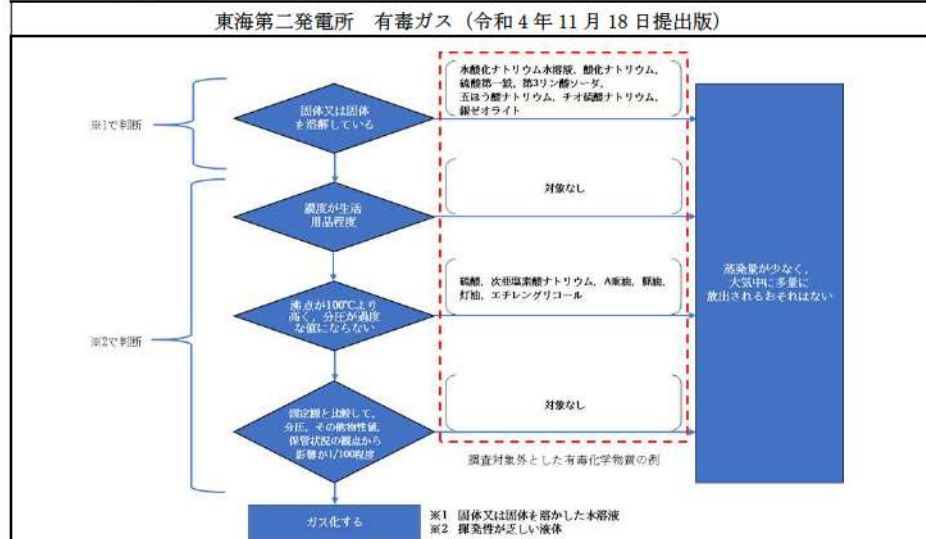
東海第二発電所　有毒ガス（令和４年11月18日提出版）

※1で判断

固体又は固体を溶解している

水酸化ナトリウム水溶液，酸化ナトリウム，硫酸第一鉄，第3リン酸ソーダ，五ほう酸ナトリウム，チオ硫酸ナトリウム，銀ゼオライト

※2で判断

濃度が生活用品程度

対象なし

沸点が100℃より高く，分圧が過度な値にならない

硫酸，次亜塩素酸ナトリウム，A重油，軽油，灯油，エチレングリコール

固定源と比較して，分圧，その他物性値，保管状況の観点から影響が1/100程度

対象なし

蒸発量が少なく，大気中に多量に放出されるおそれはない

調査対象外とした有毒化学物質の例

ガス化する

※1　固体又は固体を溶かした水溶液
※2　揮発性が乏しい液体